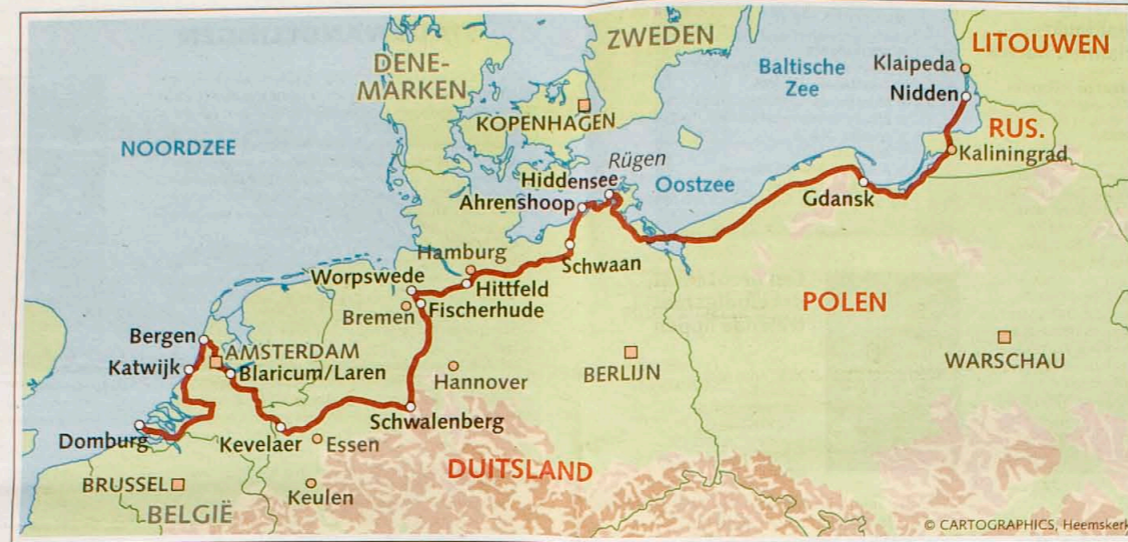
ZWEDEN
LITOUWEN
DENE-MARKEN
Baltische Zee
Klaipeda
Nidden
RUS.
Kaliningrad
KOPENHAGEN
NOORDZEE
Rügen
Hiddensee
Oostzee
Ahrenshoop
Gdansk
Hamburg
Schwaan
Worpswede
Hittfeld
Fischerhude
Bremen
POLEN
Bergen
AMSTERDAM
Katwijk
Blaricum/Laren
Hannover
BERLIJN
WARSCHAU
Schwalenberg
Domburg
Kevelaer
Essen
DUITSLAND
BRUSSEL
Keulen
BELGIË
© CARTOGRAPHICS, Heemskerk